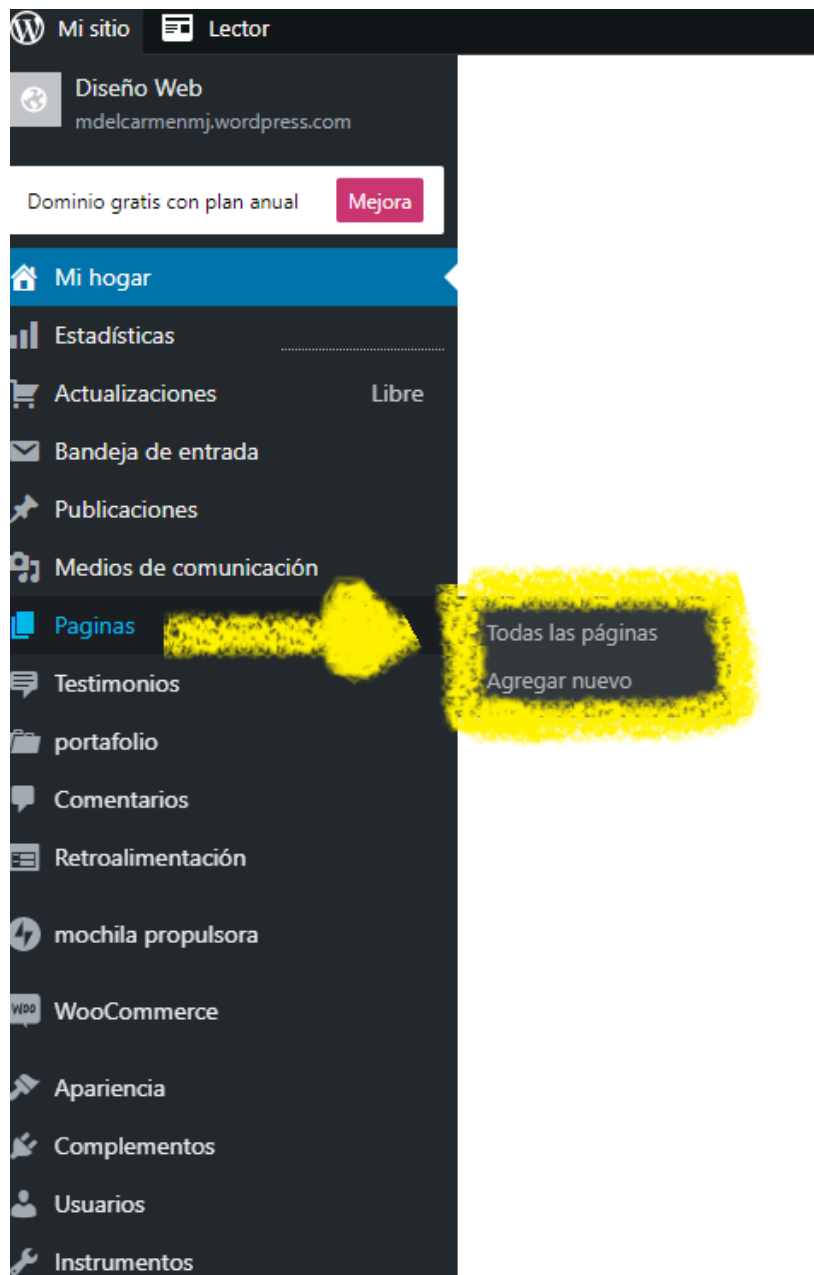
Mi sitio Lector

Diseño Web
mdelcarmenmj.wordpress.com

Dominio gratis con plan anual Mejora

Mi hogar
Estadísticas
Actualizaciones Libre
Bandeja de entrada
Publicaciones
Medios de comunicación
Paginas
Todas las páginas
Agregar nuevo
Testimonios
portafolio
Comentarios
Retroalimentación
mochila propulsora
WOO WooCommerce
Apariencia
Complementos
Usuarios
Instrumentos